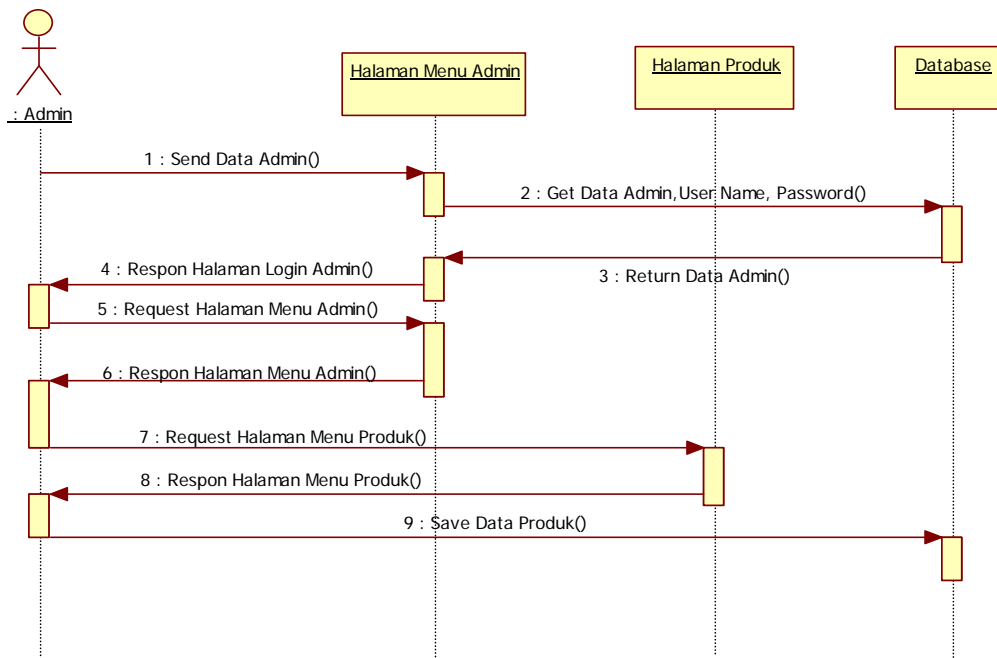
: Admin

Halaman Menu Admin

Halaman Produk

Database

1 : Send Data Admin()

2 : Get Data Admin,User Name, Password()

3 : Return Data Admin()

4 : Respon Halaman Login Admin()

5 : Request Halaman Menu Admin()

6 : Respon Halaman Menu Admin()

7 : Request Halaman Menu Produk()

8 : Respon Halaman Menu Produk()

9 : Save Data Produk()